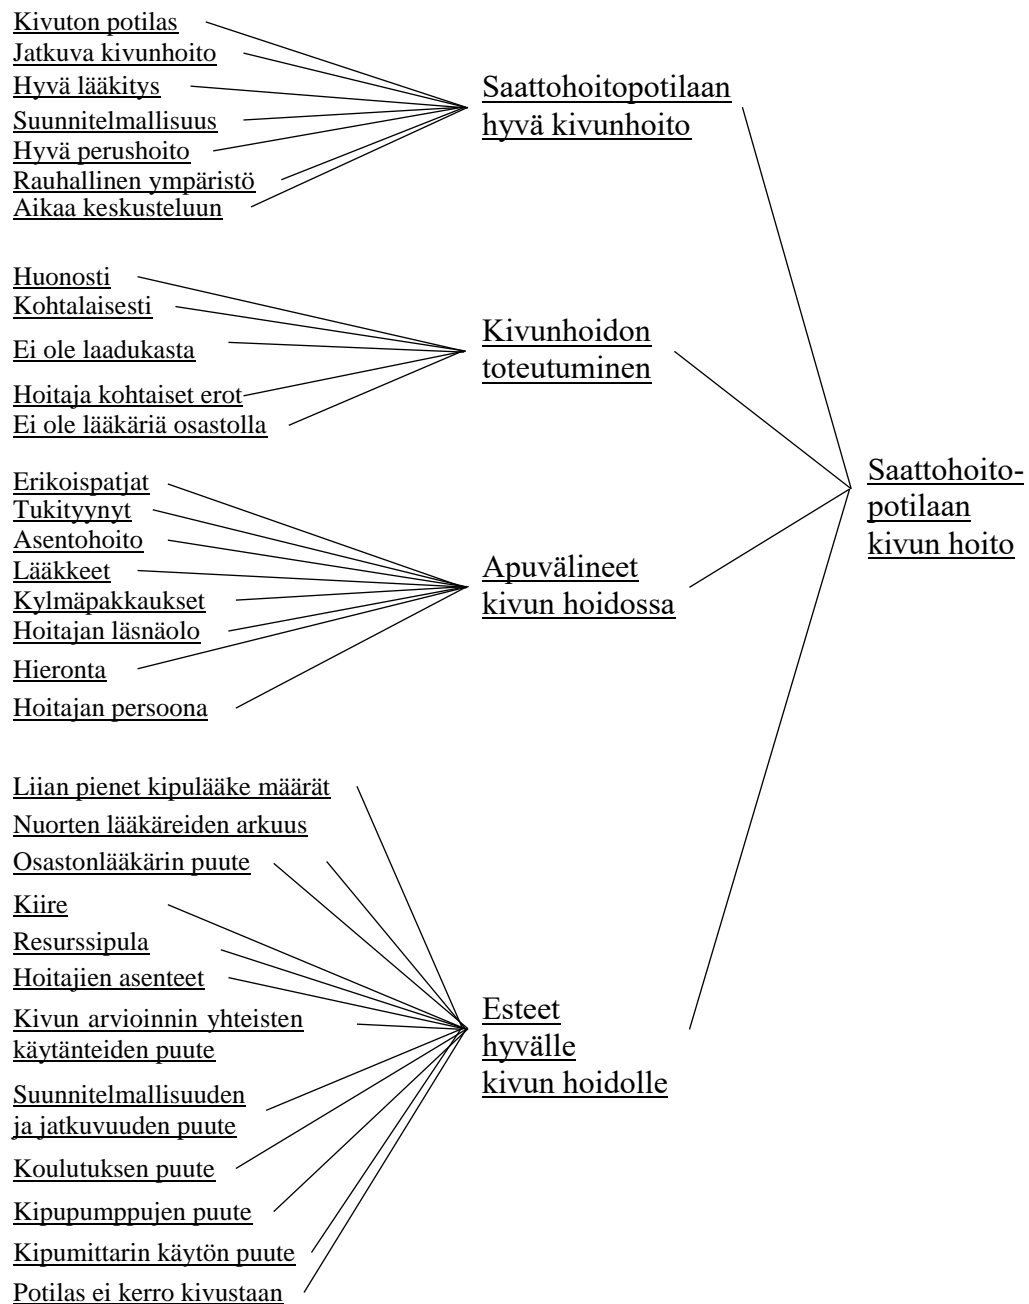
Kivuton potilas
Jatkuva kivunhoito
Hyvä lääkitys
Suunnitelmallisuus
Hyvä perushoito
Rauhallinen ympäristö
Aikaa keskusteluun

Saattohoitopotilaan hyvä kivunhoito

Huonosti
Kohtalaisesti
Ei ole laadukasta
Hoitaja kohtaiset erot
Ei ole lääkäriä osastolla

Kivunhoidon toteutuminen

Erikoispatjat
Tukityynyt
Asentohoito
Lääkkeet
Kylmäpakkaukset
Hoitajan läsnäolo
Hieronta
Hoitajan persoona

Apuvälineet kivun hoidossa

Saattohoito-potilaan kivun hoito

Liian pienet kipulääke määrät
Nuorten lääkäreiden arkuus
Osastonlääkärin puute
Kiire
Resurssipula
Hoitajien asenteet
Kivun arvioinnin yhteisten käytänteiden puute
Suunnitelmallisuuden ja jatkuvuuden puute
Koulutuksen puute
Kipupumppujen puute
Kipumittarin käytön puute
Potilas ei kerro kivustaan

Esteet hyvälle kivun hoidolle